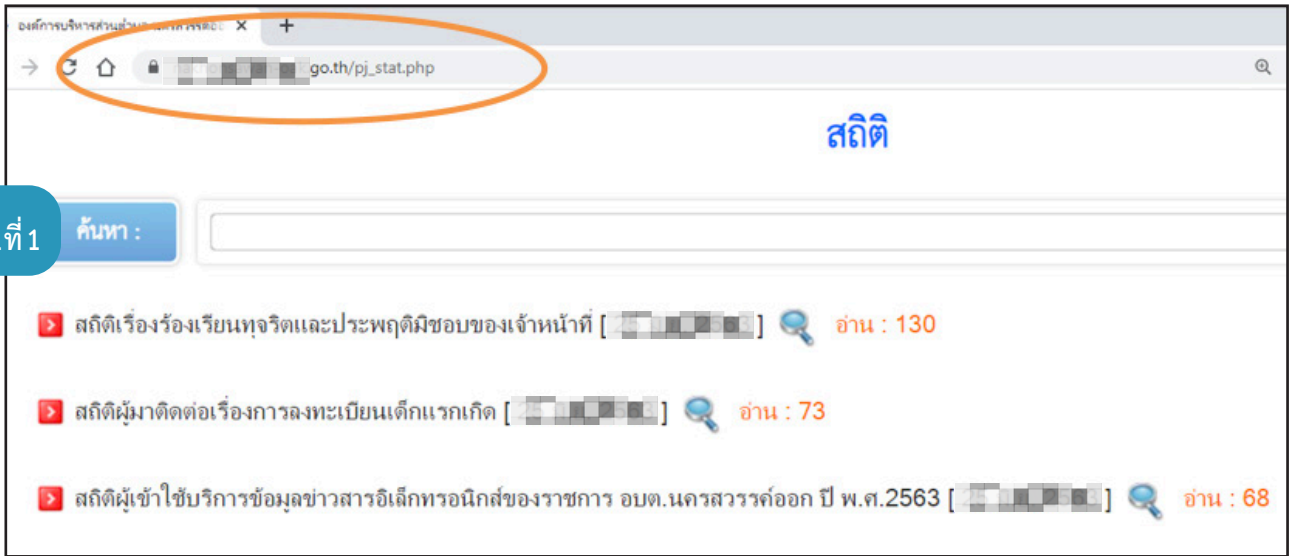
องค์การบริหารส่วน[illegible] ×
+

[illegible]go.th/pj_stat.php

สถิติ

ที่ 1

ค้นหา :

สถิติเรื่องร้องเรียนทุจริตและประพฤติมิชอบของเจ้าหน้าที่ [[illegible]] อ่าน : 130

สถิติผู้มาติดต่อเรื่องการลงทะเบียนเด็กแรกเกิด [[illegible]] อ่าน : 73

สถิติผู้เข้าใช้บริการข้อมูลข่าวสารอิเล็กทรอนิกส์ของราชการ อบต.นครสวรรค์ออก ปี พ.ศ.2563 [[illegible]] อ่าน : 68